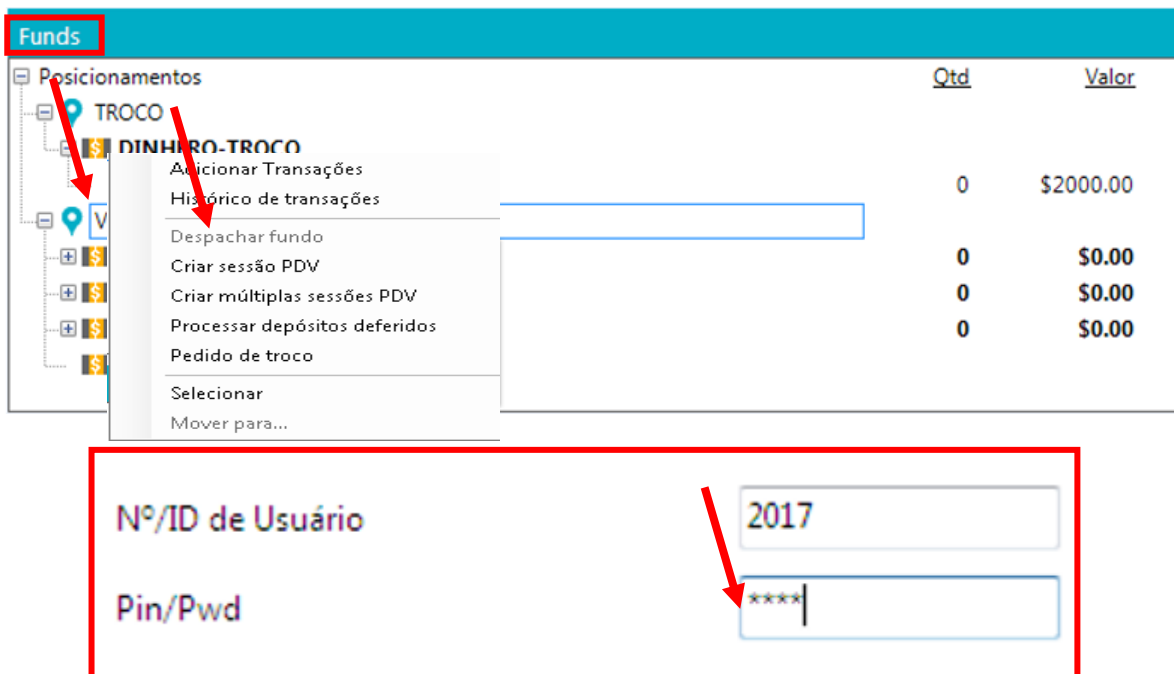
Funds

Posicionamentos

Qtd

Valor

TROCO

DINHEIRO-TROCO

Adicionar Transações

Histórico de transações

0

$2000.00

V

Despachar fundo

Criar sessão PDV

0

$0.00

Criar múltiplas sessões PDV

0

$0.00

Processar depósitos deferidos

0

$0.00

Pedido de troco

Selecionar

Mover para...

Nº/ID de Usuário

2017

Pin/Pwd

****